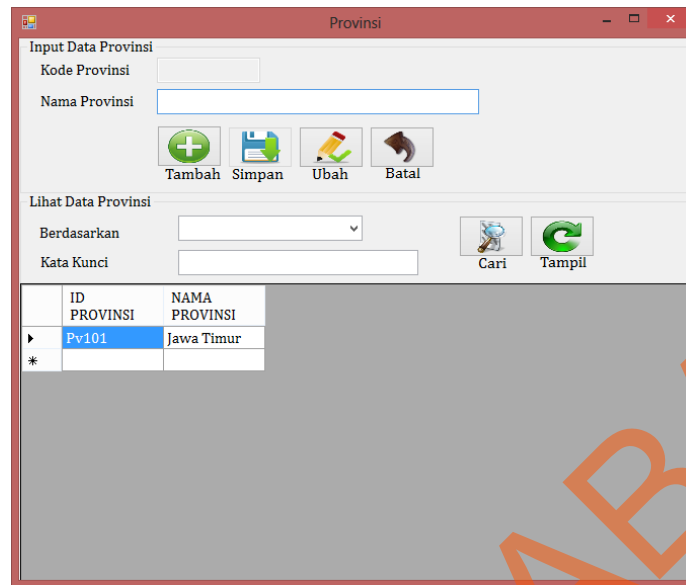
Provinsi

Input Data Provinsi

Kode Provinsi

Nama Provinsi

Tambah Simpan Ubah Batal

Lihat Data Provinsi

Berdasarkan

Kata Kunci

Cari Tampil

| | ID PROVINSI | NAMA PROVINSI |
|---|---|---|
| ▸ | Pv101 | Jawa Timur |
| * | | |